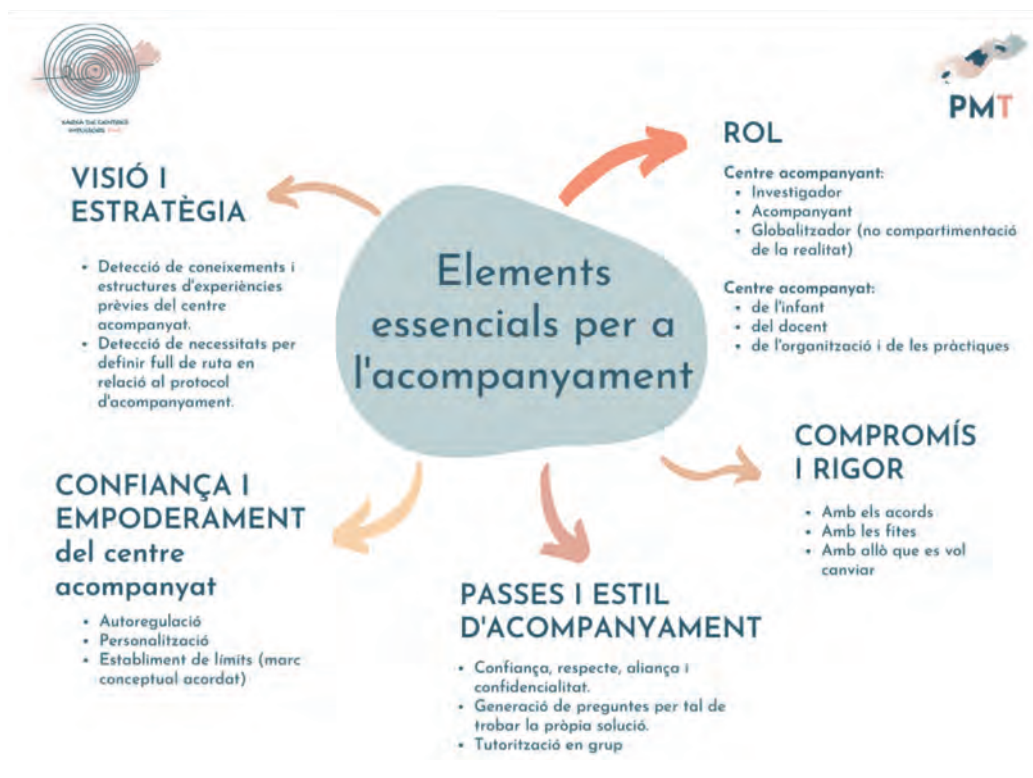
XARXA DE CENTRES IMPULSORS PMT

PMT

Elements essencials per a l'acompanyament

VISIÓ I ESTRATÈGIA

- Detecció de coneixements i estructures d'experiències prèvies del centre acompanyat.
- Detecció de necessitats per definir full de ruta en relació al protocol d'acompanyament.

ROL

Centre acompanyant:
- Investigador
- Acompanyant
- Globalitzador (no compartimentació de la realitat)

Centre acompanyat:
- de l'infant
- del docent
- de l'organització i de les pràctiques

COMPROMÍS I RIGOR

- Amb els acords
- Amb les fites
- Amb allò que es vol canviar

CONFIANÇA I EMPODERAMENT del centre acompanyat

- Autoregulació
- Personalització
- Establiment de límits (marc conceptual acordat)

PASSES I ESTIL D'ACOMPANYAMENT

- Confiança, respecte, aliança i confidencialitat.
- Generació de preguntes per tal de trobar la pròpia solució.
- Tutorització en grup